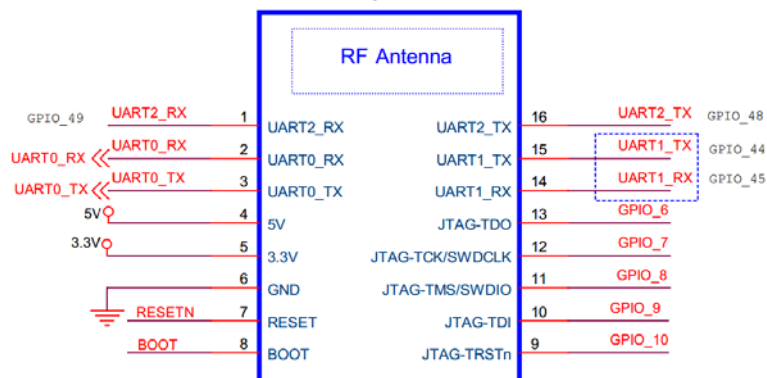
RF Antenna

GPIO_49
UART2_RX
1
UART2_RX

UART0_RX
UART0_RX
2
UART0_RX

UART0_TX
UART0_TX
3
UART0_TX

5V
4
5V

3.3V
5
3.3V

6
GND

RESETN
7
RESET

BOOT
8
BOOT

UART2_TX
16
UART2_TX
GPIO_48

UART1_TX
15
UART1_TX
GPIO_44

UART1_RX
14
UART1_RX
GPIO_45

JTAG-TDO
13
GPIO_6

JTAG-TCK/SWDCLK
12
GPIO_7

JTAG-TMS/SWDIO
11
GPIO_8

JTAG-TDI
10
GPIO_9

JTAG-TRSTn
9
GPIO_10